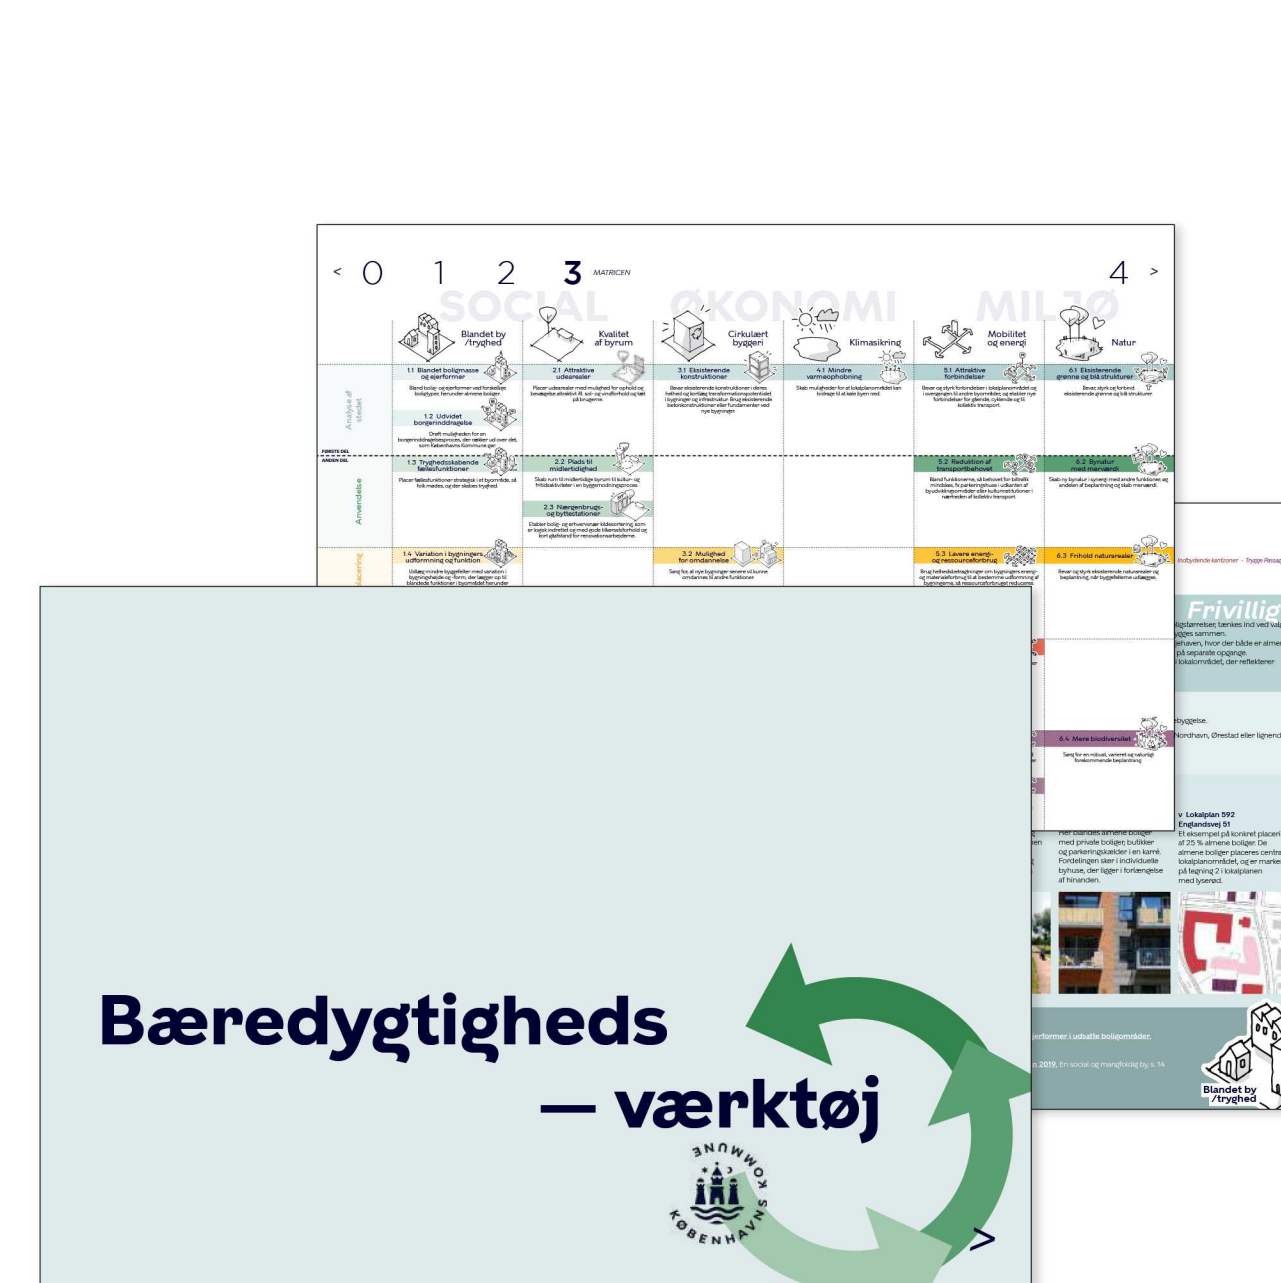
< 0 1 2 3 MATRICEN 4 >

SOCIAL ØKONOMI MILJØ

Blandet by /tryghed
Kvalitet af byrum
Cirkulært byggeri
Klimasikring
Mobilitet og energi
Natur

1.1 Blandet boligmasse og ejerformer
2.1 Attraktive udearealer
3.1 Eksisterende konstruktioner
4.1 Mindre vandophobning
5.1 Attraktive forbindelser
6.1 Eksisterende grønne og blå strukturer

Analyse af stedet
Anvendelse

1.2 Udvidet borgerinddragelse
1.3 Tryghedsskabende fællesfunktioner
2.2 Plads til midlertidighed
2.3 Nærgenbrugs- og byttestationer
5.2 Reduktion af transportbehovet
6.2 Bynatur med merværdi

1.4 Variation i bygningers udformning og funktion
3.2 Mulighed for omdannelse
5.3 Lavere energi- og ressourceforbrug
6.3 Frihold naturarealer
6.4 Mere biodiversitet

Frivillig

Lokalplan 592 Englandsvej 51

Blandet by /tryghed

Bæredygtigheds — værktøj

KØBENHAVNS KOMMUNE

>